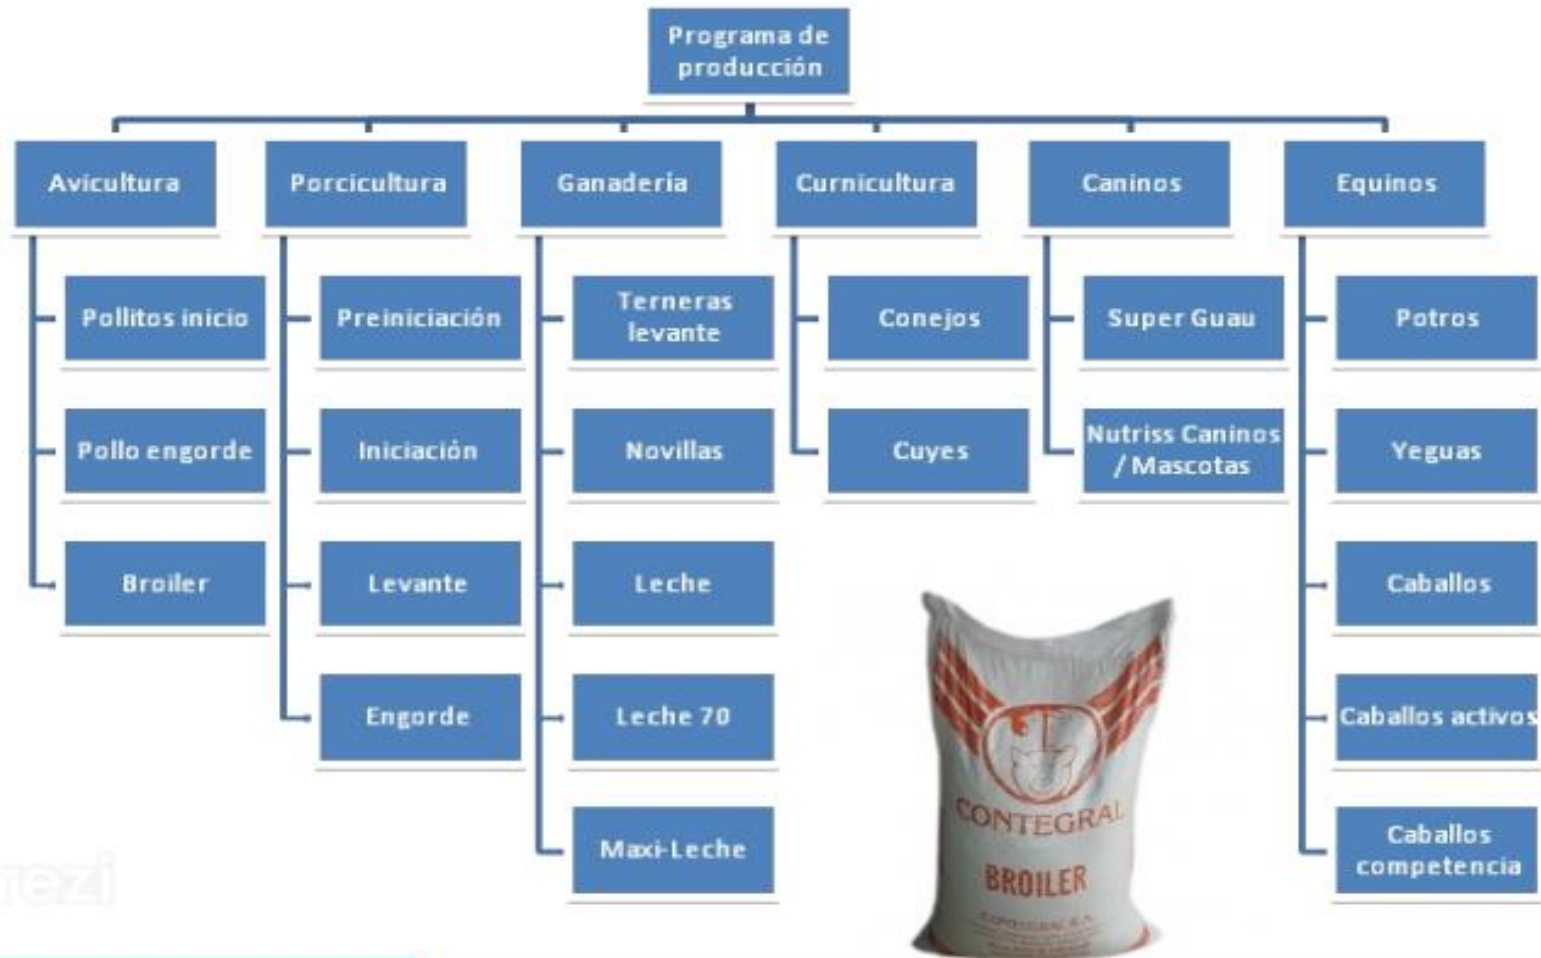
Programa de producción

Avicultura
Pollitos inicio
Pollo engorde
Broiler

Porcicultura
Preiniciación
Iniciación
Levante
Engorde

Ganadería
Terneras levante
Novillas
Leche
Leche 70
Maxi-Leche

Curnicultura
Conejos
Cuyes

Caninos
Super Guau
Nutriss Caninos / Mascotas

Equinos
Potros
Yeguas
Caballos
Caballos activos
Caballos competencia

CONTEGRAL
BROILER
CONTEGRAL S.A.

prezi